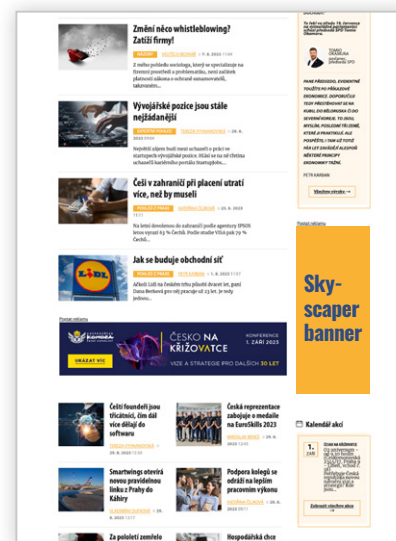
Změní něco whistleblowing? Zatíží firmy!

NÁZORY | PETR KARBAN | 7. 8. 2023

Z velko pohledu sociologa, který se specializuje na firemní prostředí a problematiku, není zašitek platnosti zákona o ochraně oznamovatelů, takzvanéh...

Vývojářské pozice jsou stále nejžádanější

ZPRAVODAJSTVÍ | TEREZA STRNADOVSKÁ | 28. 8. 2023

Největší zájem buď mezi uchazeči o práci ve startupech vývojářské pozice. Hlásí se na ně čtvrtina zájemců startupového kariérního portálu Startupjobs...

Češi v zahraničí při placení utratí více, než by museli

PENÍZE Z PRAXE | MARINA ŠLIKOVÁ | 25. 8. 2023

Na letní dovolenou do zahraničí podle agentury IPSOS letos vyrazí 60 % Čechů. Podle studie Wise půl 79 % Čechů...

Jak se buduje obchodní síť

PENÍZE Z PRAXE | PETR KARBAN | 2. 8. 2023

Aťkoli Lidl na českém trhu působí dvacet let, paní Dana Berková pro něj pracuje už 21 let. Je tedy jednou...

Prostor reklamy

ČESKO NA KŘIŽOVATCE
KONFERENCE 1. ZÁŘÍ 2023
VIZE A STRATEGIE PRO DALŠÍCH 30 LET
UKÁZAT VÍC

Čeští foundeři jsou třicátníci, čím dál více dělají do softwaru

TEREZA STRNADOVSKÁ | 30. 8. 2023

Česká reprezentace zabojuje o medaile na EuroSkills 2023

MIROSLAV BÍRKE | 29. 8. 2023

Smartwings otevírá novou pravidelnou linku z Prahy do Káhiry

VLADIMÍR BIBĚNSKÝ | 24. 8. 2023

Podpora kolegů se odráží na lepším pracovním výkonu

MARINA ŠLIKOVÁ | 23. 8. 2023

Za poloviční zemřelo

Hospodářská chce

Tv řekl na téma 19. červenec na konference pořádané Tomio Okamura

TOMIO OKAMURA, předseda SPD

PANE PŘEDSEDO, EVIDENTNĚ TOUŽÍTE PO PŘÍKAZOVÉ EKONOMICE. DOPORUČUJI TEDY PŘESTĚHOVAT SE NA KUBU, DO BĚLORUSKA Č DO SEVERNÍ KOREJE. TU JSOU SNAD VLÁDCI, POSLOUCHAJÍ TĚCHTO, KTERÉ A PRAKTIKUJÍ. ALE POSPĚŠTE, I TAM UŽ TOTIŽ PO LET ZAVÁDĚJÍ ALESPOŇ NĚKTERÉ PRINCIPY SVOBODNÉHO TRHU.

PETR KARBAN

Všechny výroky →

Prostor reklamy

Sky-scaper banner

Kalendář akcí

1. ZÁŘÍ

ČESKO NA KŘIŽOVATCE

Zobrazit všechny akce →